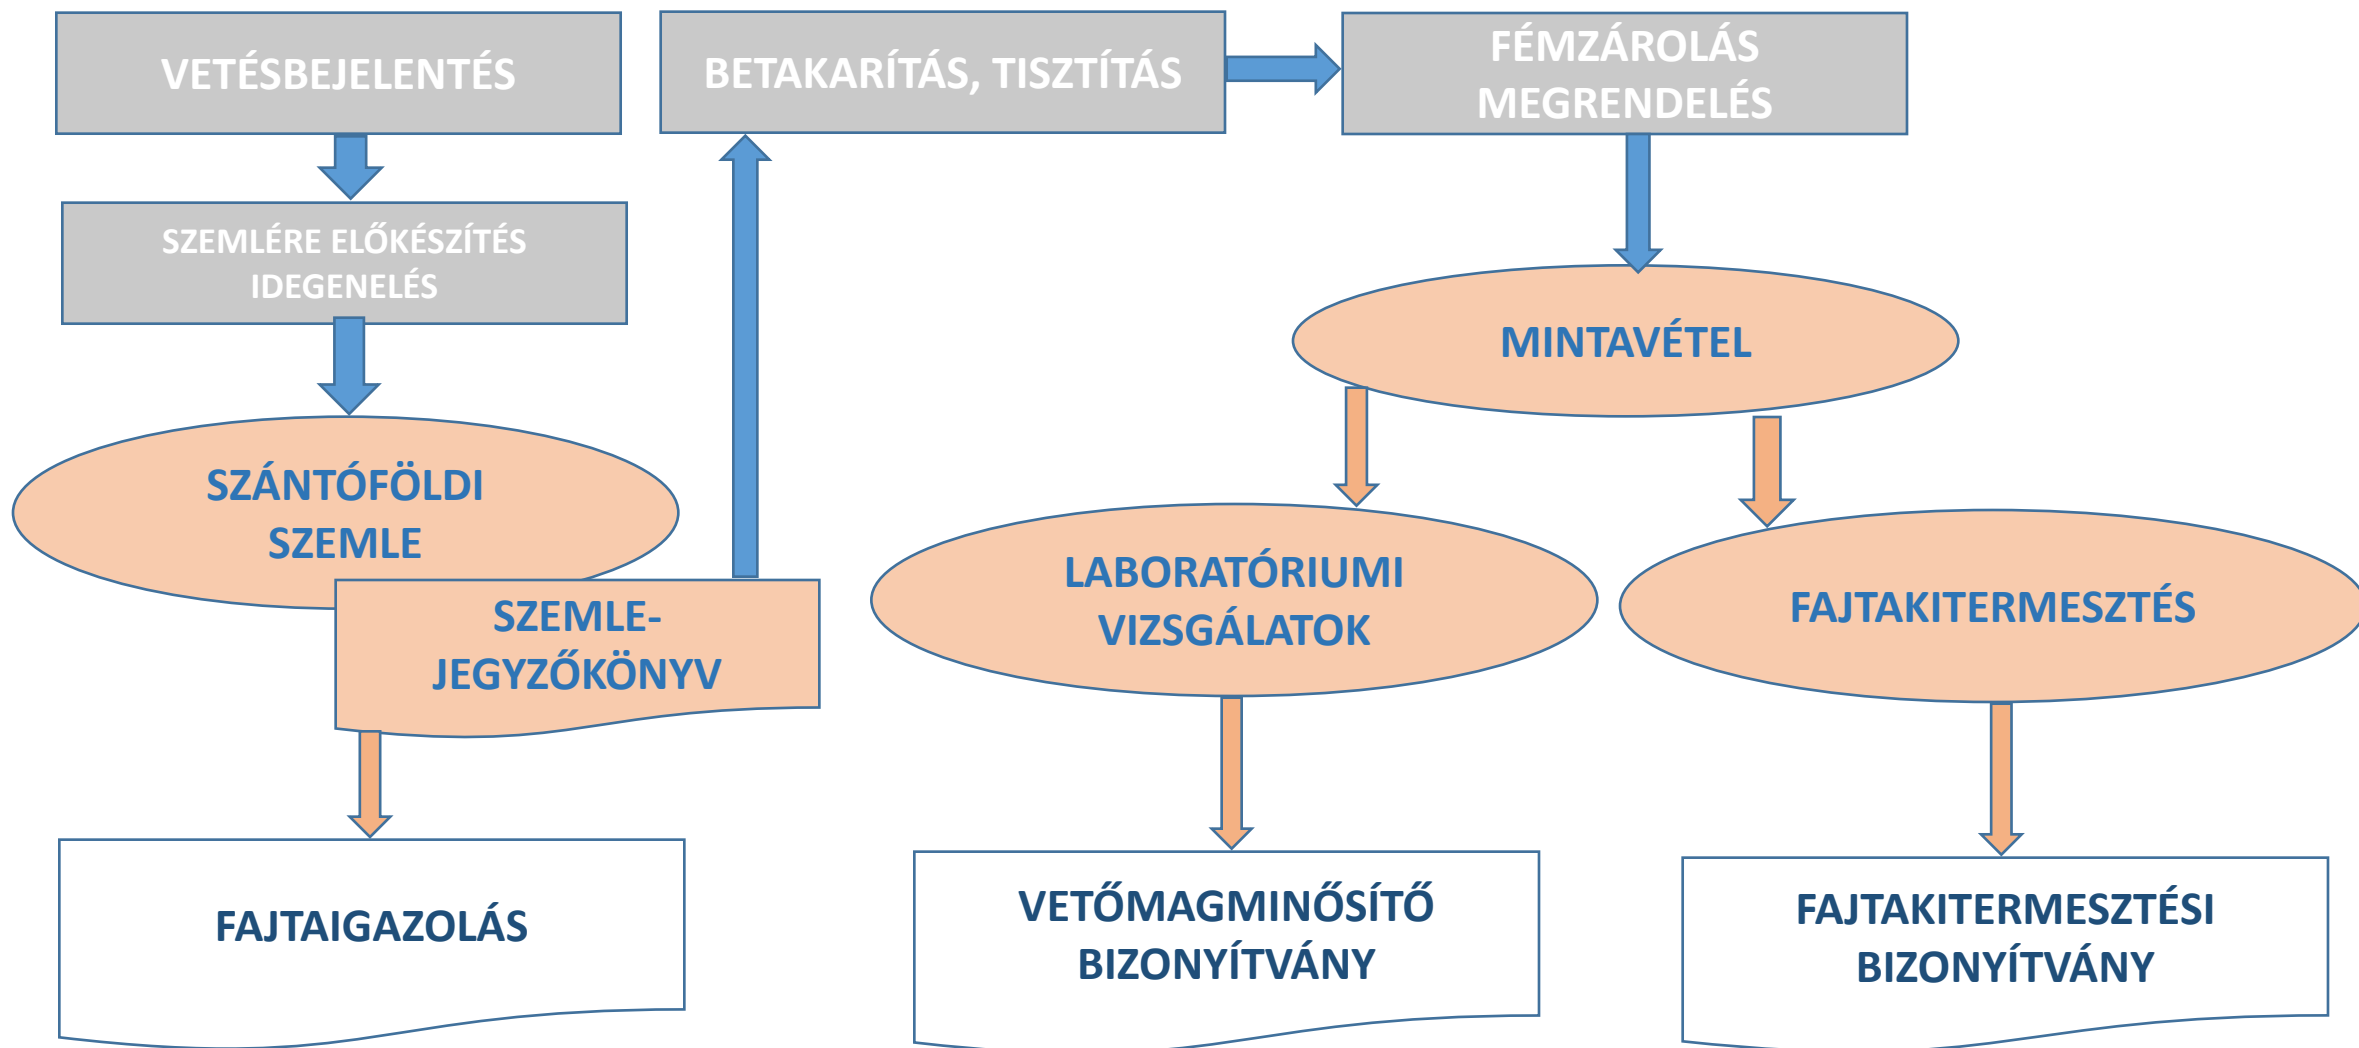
VETÉSBEJELENTÉS

SZEMLÉRE ELŐKÉSZÍTÉS IDEGENELÉS

SZÁNTÓFÖLDI SZEMLE

SZEMLE-JEGYZŐKÖNYV

FAJTAIGAZOLÁS

BETAKARÍTÁS, TISZTÍTÁS

FÉMZÁROLÁS MEGRENDELÉS

MINTAVÉTEL

LABORATÓRIUMI VIZSGÁLATOK

FAJTAKITERMESZTÉS

VETŐMAGMINŐSÍTŐ BIZONYÍTVÁNY

FAJTAKITERMESZTÉSI BIZONYÍTVÁNY